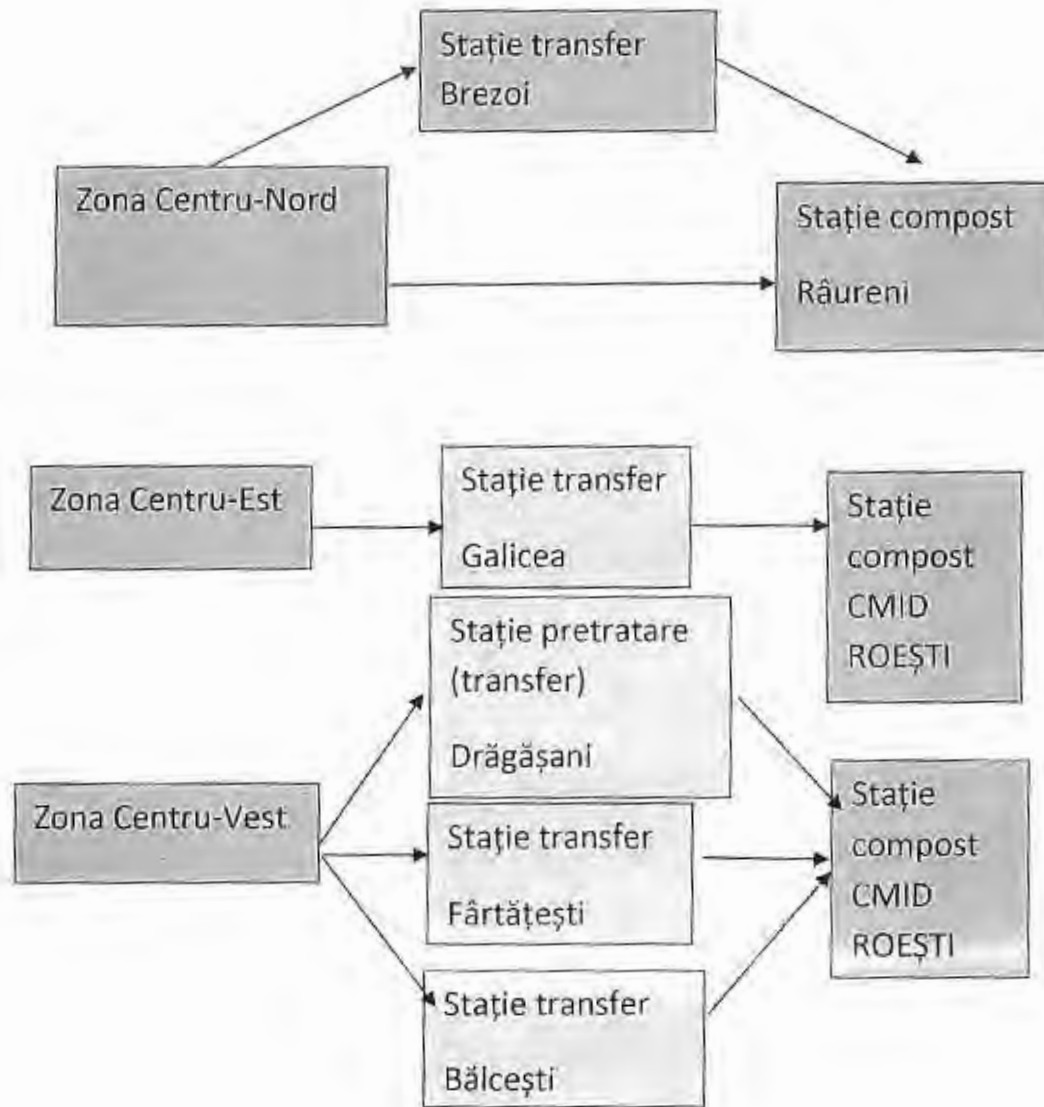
Stație transfer
Brezoi

Zona Centru-Nord

Stație compost
Râureni

Zona Centru-Est

Stație transfer
Galicea

Stație
compost
CMID
ROEȘTI

Stație pretratare
(transfer)
Drăgășani

Zona Centru-Vest

Stație transfer
Fârtățești

Stație
compost
CMID
ROEȘTI

Stație transfer
Bălcești